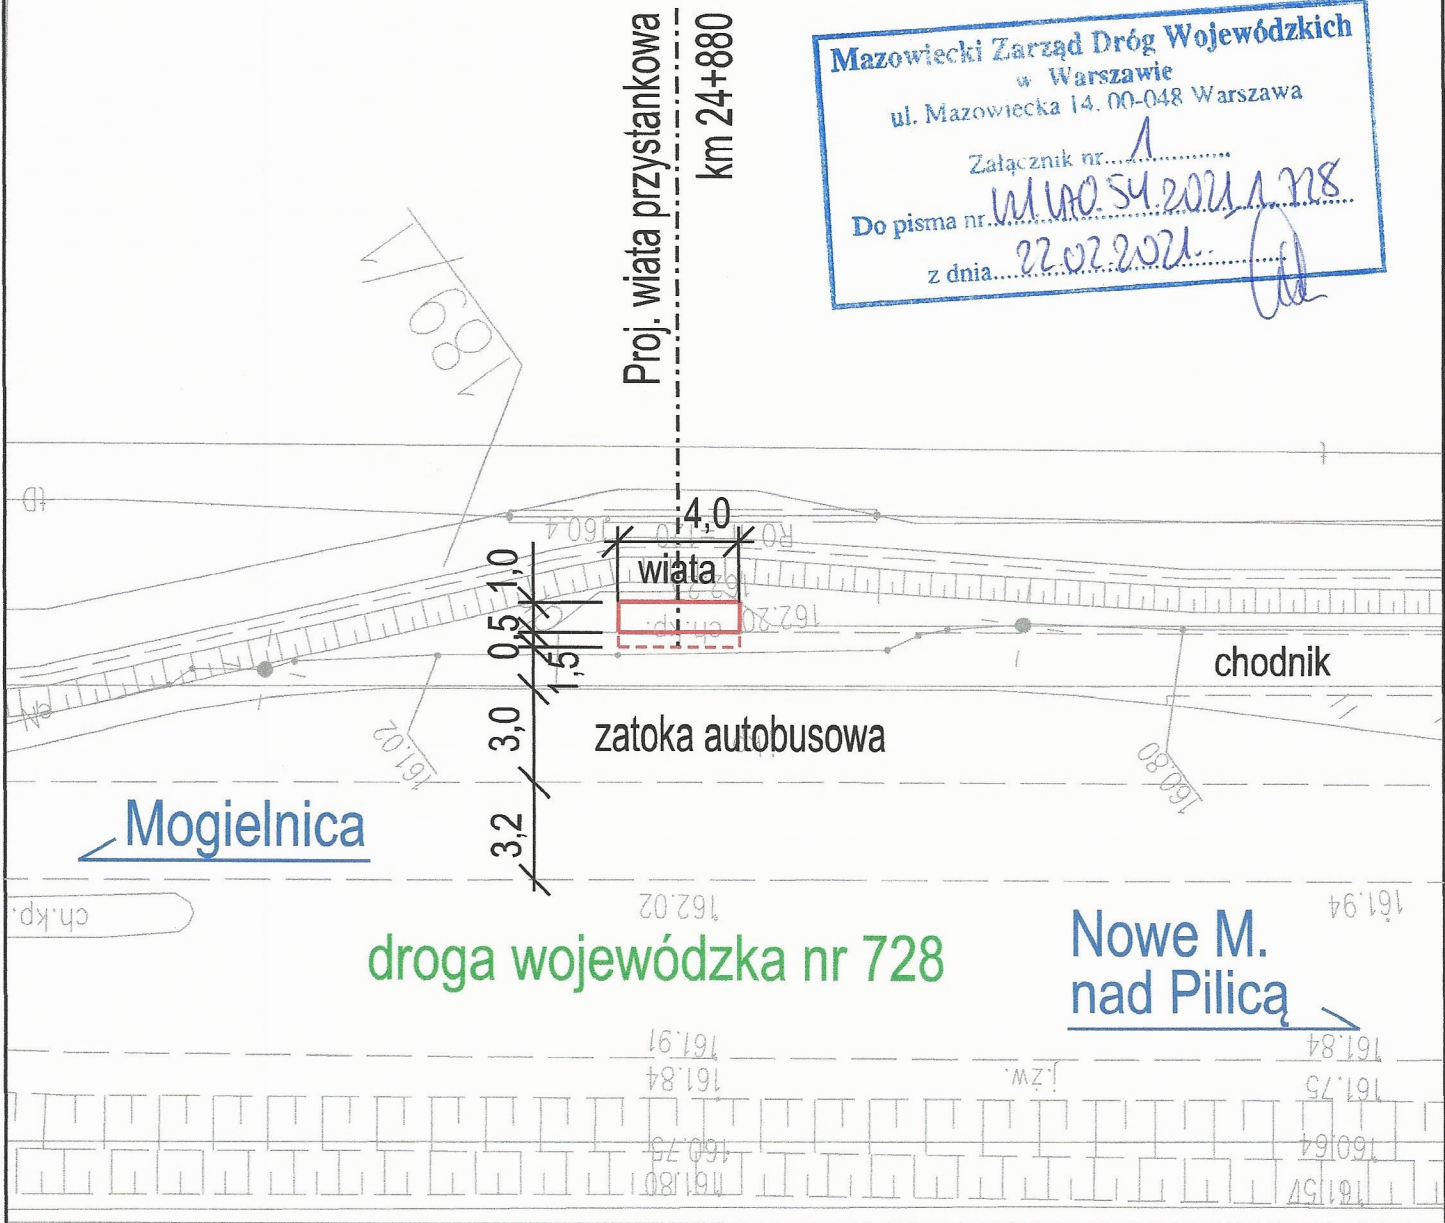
Proj. wiata przystankowa
km 24+880

Mazowiecki Zarząd Dróg Wojewódzkich
w Warszawie
ul. Mazowiecka 14, 00-048 Warszawa
Załącznik nr 1
Do pisma nr WU.WO.54.2021.1.728
z dnia 22.02.2021

189/1

4,0
wiata
1,0
0,5
1,5
3,0
3,2
160.4
162.20
ch.kp.
chodnik
zatoka autobusowa
161.02
160.80

Mogielnica

ch.kp.
162.02
161.94

droga wojewódzka nr 728

Nowe M.
nad Pilicą

161.91
161.84
j.zw.
161.84
161.75
160.75
161.80
160.64
161.57